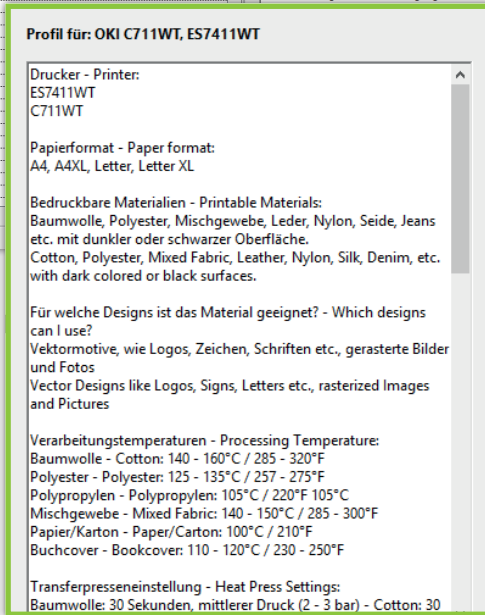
Profil für: OKI C711WT, ES7411WT

Drucker - Printer:
ES7411WT
C711WT

Papierformat - Paper format:
A4, A4XL, Letter, Letter XL

Bedruckbare Materialien - Printable Materials:
Baumwolle, Polyester, Mischgewebe, Leder, Nylon, Seide, Jeans etc. mit dunkler oder schwarzer Oberfläche.
Cotton, Polyester, Mixed Fabric, Leather, Nylon, Silk, Denim, etc. with dark colored or black surfaces.

Für welche Designs ist das Material geeignet? - Which designs can I use?
Vektormotive, wie Logos, Zeichen, Schriften etc., gerasterte Bilder und Fotos
Vector Designs like Logos, Signs, Letters etc., rasterized Images and Pictures

Verarbeitungstemperaturen - Processing Temperature:
Baumwolle - Cotton: 140 - 160°C / 285 - 320°F
Polyester - Polyester: 125 - 135°C / 257 - 275°F
Polypropylen - Polypropylen: 105°C / 220°F 105°C
Mischgewebe - Mixed Fabric: 140 - 150°C / 285 - 300°F
Papier/Karton - Paper/Carton: 100°C / 210°F
Buchcover - Bookcover: 110 - 120°C / 230 - 250°F

Transferpresseneinstellung - Heat Press Settings:
Baumwolle: 30 Sekunden, mittlerer Druck (2 - 3 bar) - Cotton: 30